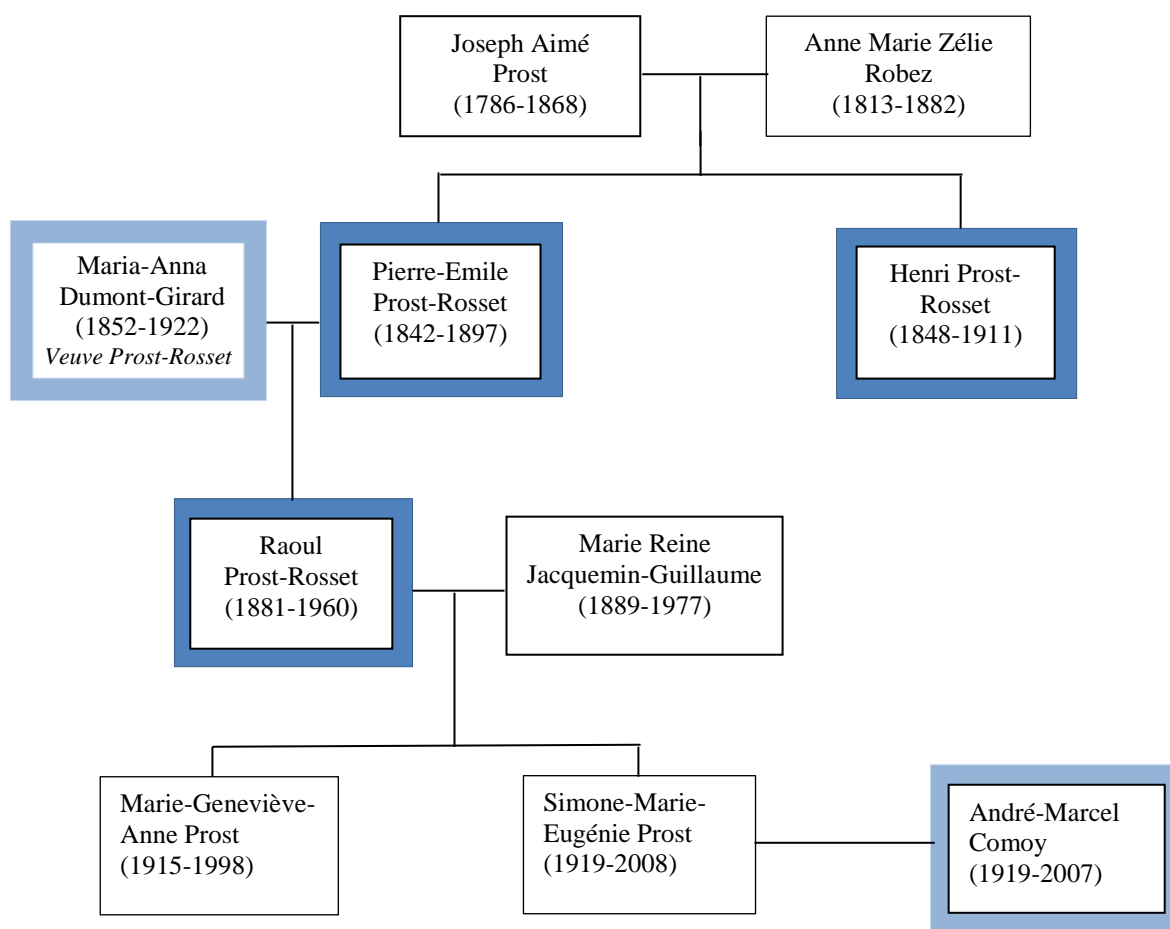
Joseph Aimé Prost (1786-1868)

Anne Marie Zélie Robez (1813-1882)

Maria-Anna Dumont-Girard (1852-1922) *Veuve Prost-Rosset*

Pierre-Emile Prost-Rosset (1842-1897)

Henri Prost-Rosset (1848-1911)

Raoul Prost-Rosset (1881-1960)

Marie Reine Jacquemin-Guillaume (1889-1977)

Marie-Geneviève-Anne Prost (1915-1998)

Simone-Marie-Eugénie Prost (1919-2008)

André-Marcel Comoy (1919-2007)